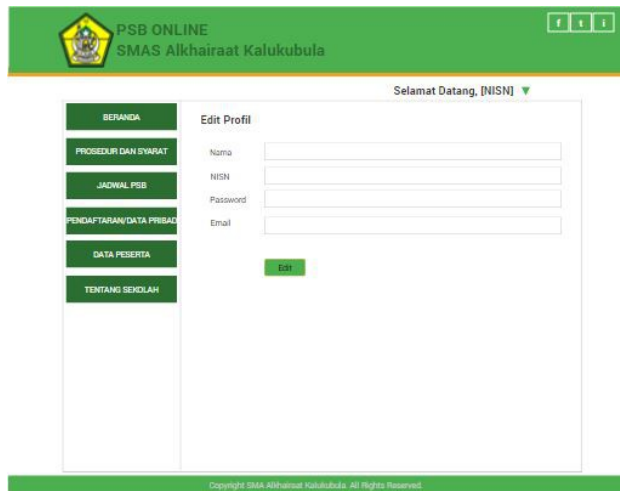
PSB ONLINE
SMAS Alkhairaat Kalukubula

f t i

Selamat Datang, [NISN] ▼

BERANDA

PROSEDUR DAN SYARAT

JADWAL PSB

PENDAFTARAN/DATA PRIBADI

DATA PESERTA

TENTANG SEKOLAH

Edit Profil

Nama

NISN

Password

Email

Edit

Copyright SMA Alkhairaat Kalukubula. All Rights Reserved.